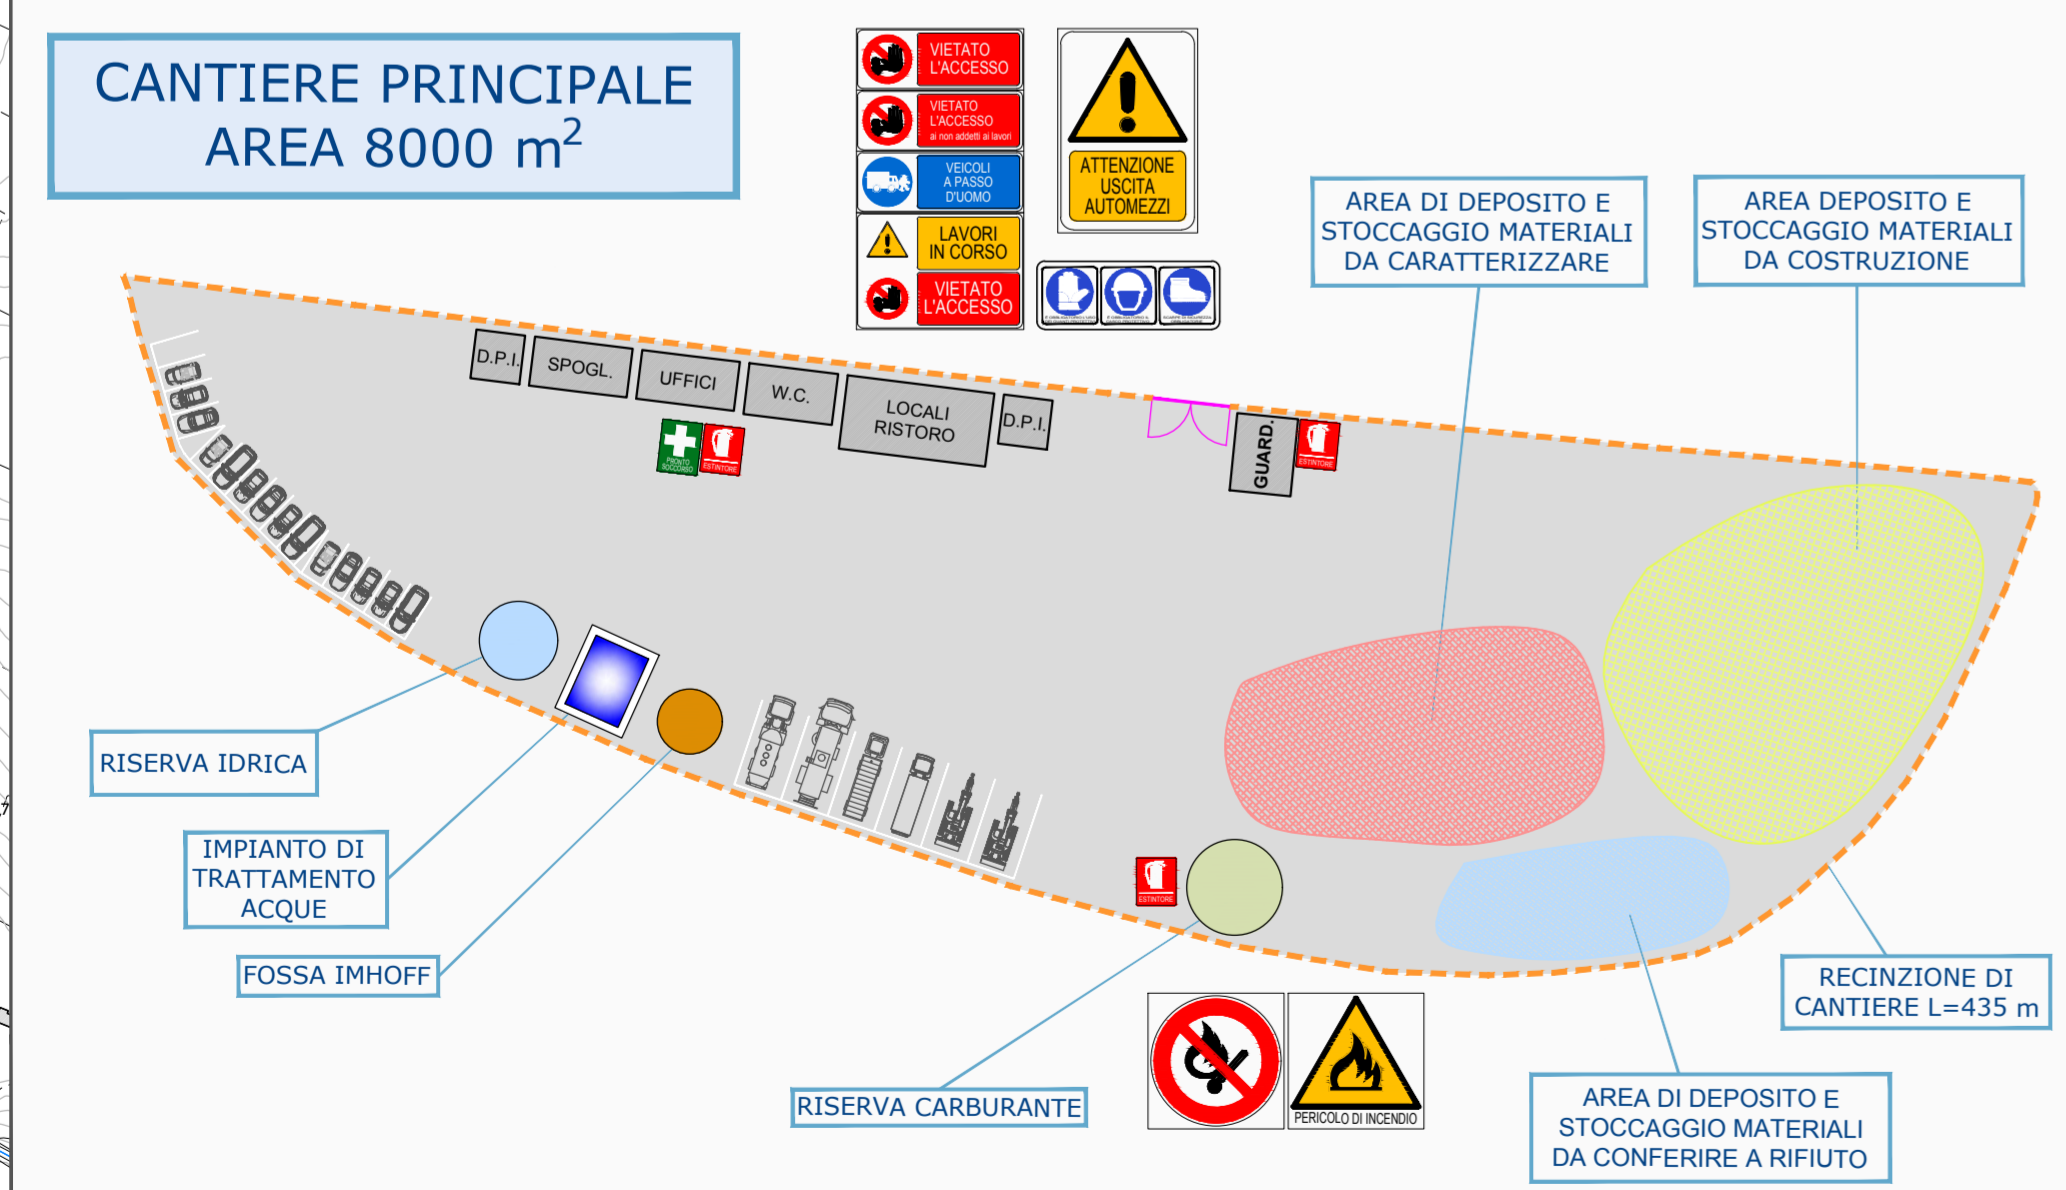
CANTIERE PRINCIPALE
AREA 8000 m$^2$

VIETATO L'ACCESSO

VIETATO L'ACCESSO
ai non addetti ai lavori

VEICOLI A PASSO D'UOMO

LAVORI IN CORSO

VIETATO L'ACCESSO

ATTENZIONE USCITA AUTOMEZZI

AREA DI DEPOSITO E STOCCAGGIO MATERIALI DA CARATTERIZZARE

AREA DEPOSITO E STOCCAGGIO MATERIALI DA COSTRUZIONE

D.P.I.

SPOGL.

UFFICI

W.C.

LOCALI RISTORO

D.P.I.

GUARD.

PRONTO SOCCORSO

ESTINTORE

ESTINTORE

RISERVA IDRICA

IMPIANTO DI TRATTAMENTO ACQUE

FOSSA IMHOFF

ESTINTORE

RISERVA CARBURANTE

PERICOLO DI INCENDIO

RECINZIONE DI CANTIERE L=435 m

AREA DI DEPOSITO E STOCCAGGIO MATERIALI DA CONFERIRE A RIFIUTO